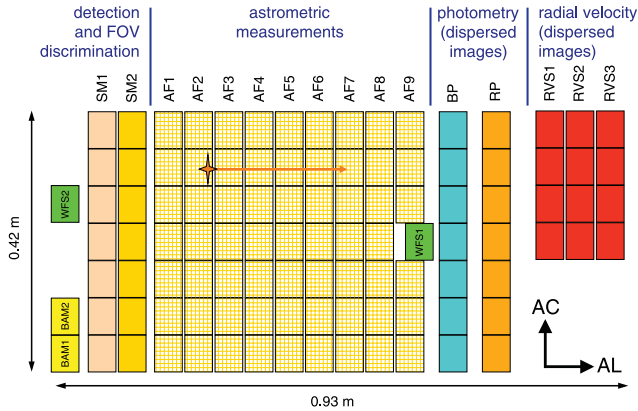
detection and FOV discrimination

astrometric measurements

photometry (dispersed images)

radial velocity (dispersed images)

SM1 SM2 AF1 AF2 AF3 AF4 AF5 AF6 AF7 AF8 AF9 BP RP RVS1 RVS2 RVS3

WFS2

WFS1

BAM2

BAM1

0.42 m

AC

AL

0.93 m